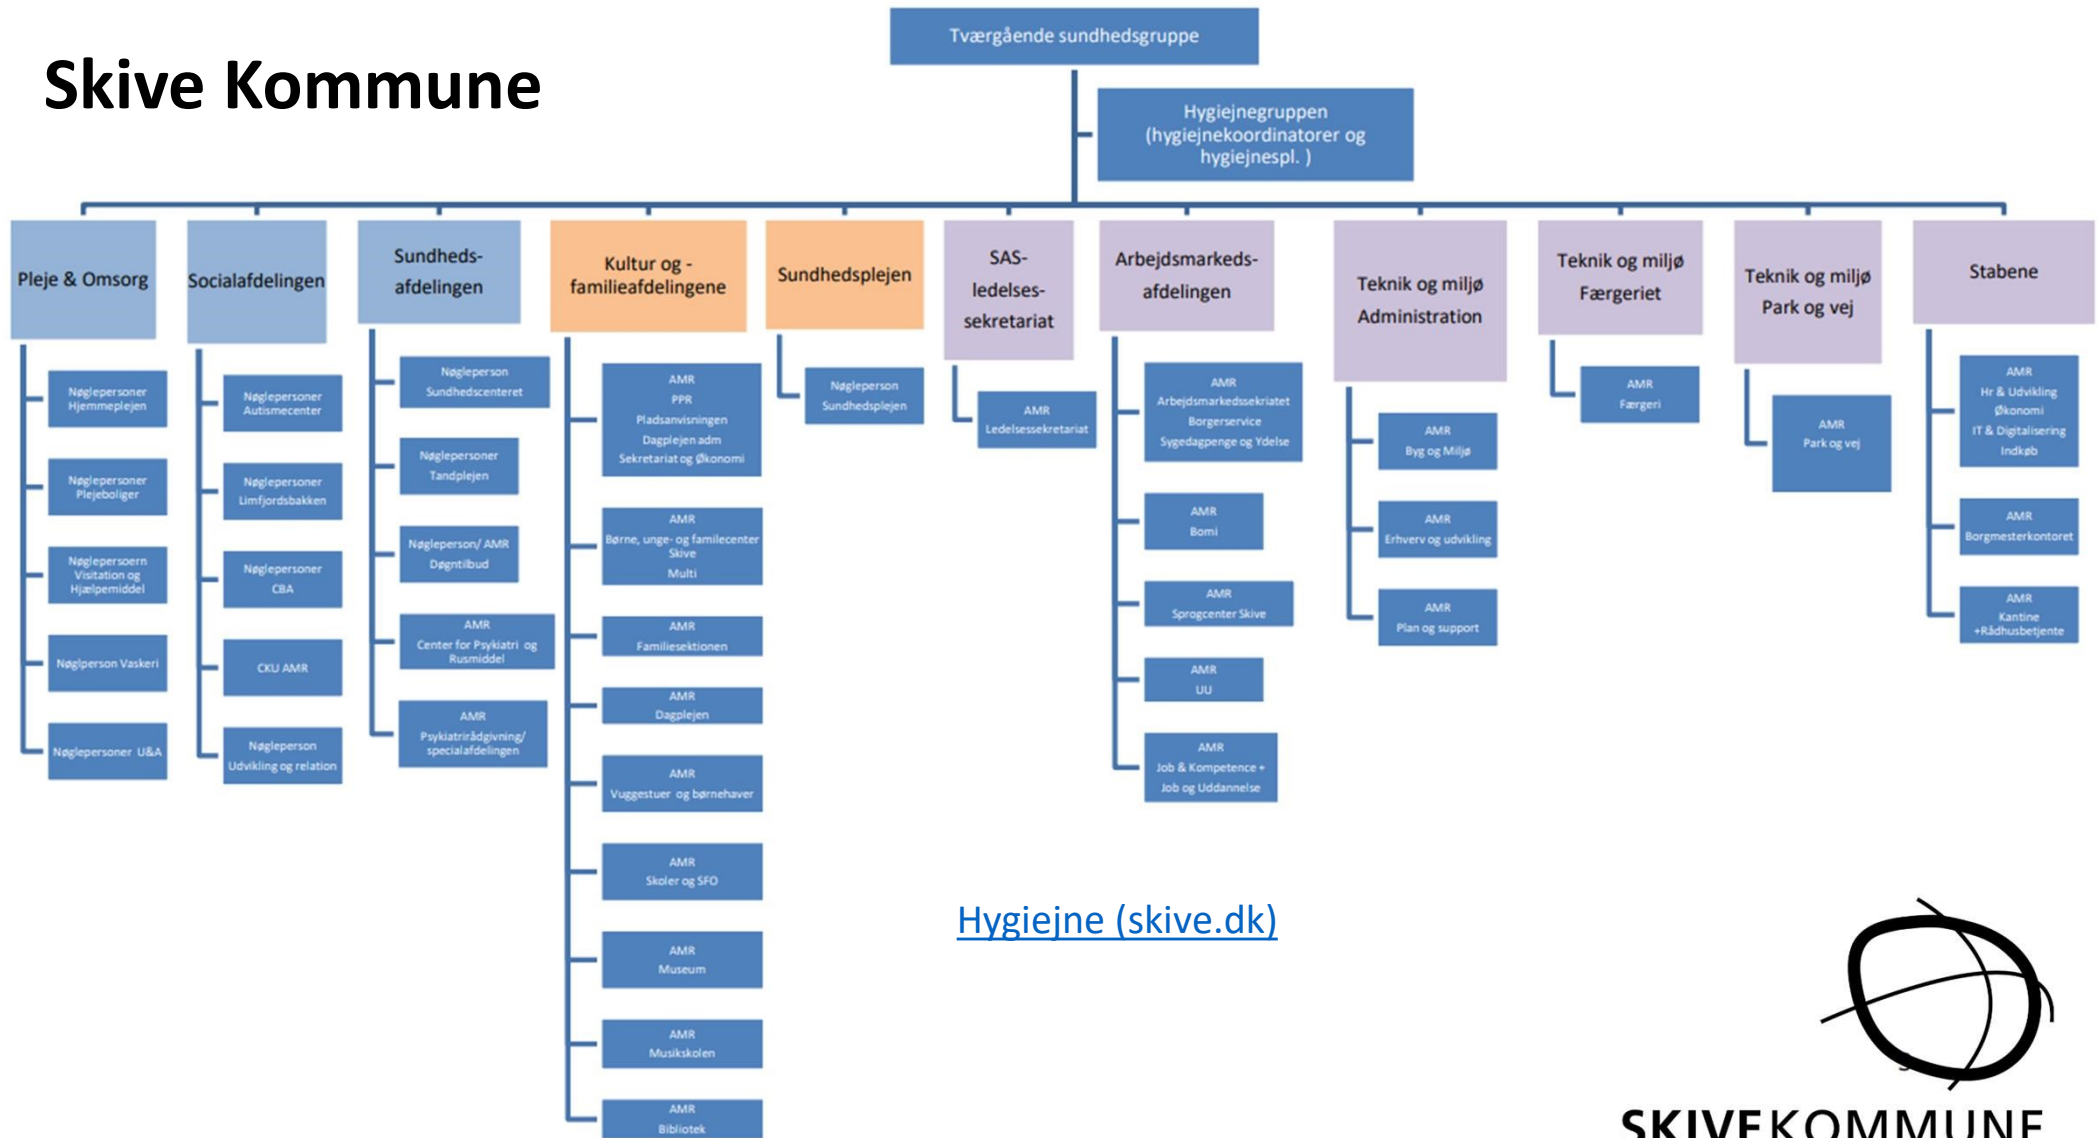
Skive Kommune

Tværgående sundhedsgruppe

Hygiejnegruppen (hygiejnekoordinatorer og hygiejnespl. )

Pleje & Omsorg

Nøglepersoner Hjemmeplejen

Nøglepersoner Plejeboliger

Nøglepersoern Visitation og Hjælpemiddel

Nøglperson Vaskeri

Nøglepersoner U&A

Socialafdelingen

Nøglepersoner Autismecenter

Nøglepersoner Limfjordsbakken

Nøglepersoner CBA

CKU AMR

Nøgleperson Udvikling og relation

Sundheds-afdelingen

Nøgleperson Sundhedscenteret

Nøglepersoner Tandplejen

Nøgleperson/ AMR Døgntilbud

AMR Center for Psykiatri og Rusmiddel

AMR Psykiatrirådgivning/ specialafdelingen

Kultur og -familieafdelingene

AMR PPR Pladsanvisningen Dagplejen adm Sekretariat og Økonomi

AMR Børne, unge- og familecenter Skive Multi

AMR Familiesektionen

AMR Dagplejen

AMR Vuggestuer og børnehaver

AMR Skoler og SFO

AMR Museum

AMR Musikskolen

AMR Bibliotek

Sundhedsplejen

Nøgleperson Sundhedsplejen

SAS-ledelses-sekretariat

AMR Ledelsessekretariat

Arbejdsmarkeds-afdelingen

AMR Arbejdsmarkedssekriatet Borgerservice Sygedagpenge og Ydelse

AMR Bomi

AMR Sprogcenter Skive

AMR UU

AMR Job & Kompetence + Job og Uddannelse

Teknik og miljø Administration

AMR Byg og Miljø

AMR Erhverv og udvikling

AMR Plan og support

Teknik og miljø Færgeriet

AMR Færgeri

Teknik og miljø Park og vej

AMR Park og vej

Stabene

AMR Hr & Udvikling Økonomi IT & Digitalisering Indkøb

AMR Borgmesterkontoret

AMR Kantine +Rådhusbetjente

Hygiejne (skive.dk)

SKIVE KOMMUNE